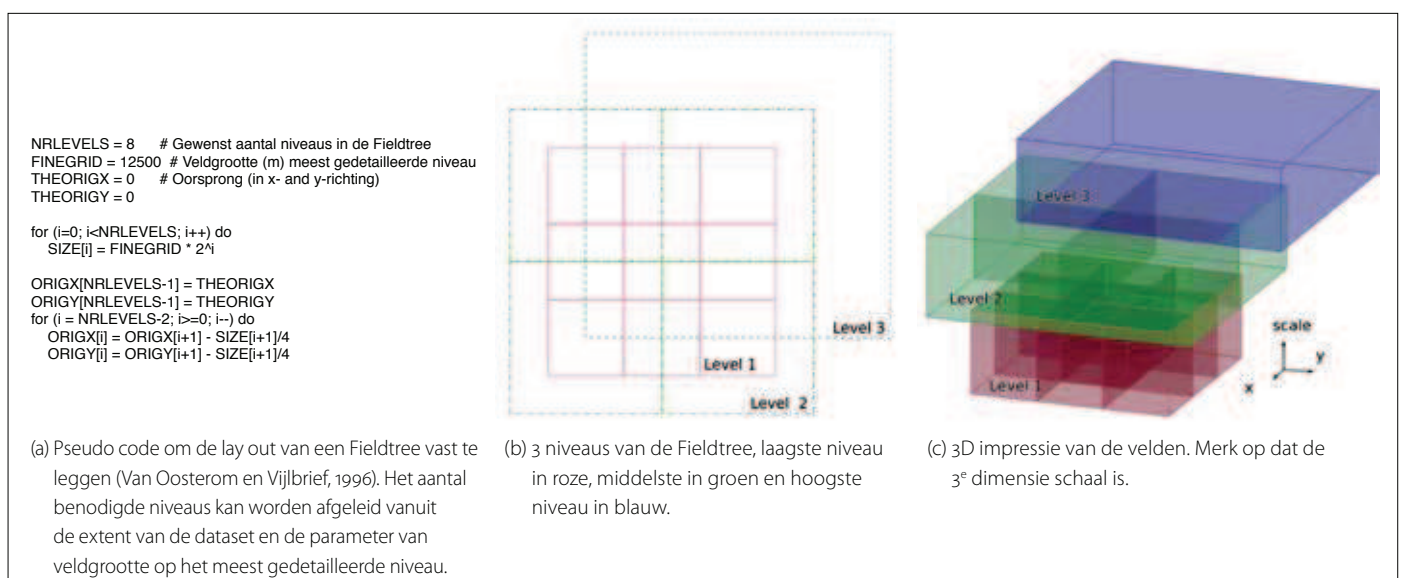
NRLEVELS = 8 # Gewenst aantal niveaus in de Fieldtree
FINEGRID = 12500 # Veldgrootte (m) meest gedetailleerde niveau
THEORIGX = 0 # Oorsprong (in x- and y-richting)
THEORIGY = 0

for (i=0; i<NRLEVELS; i++) do
SIZE[i] = FINEGRID * 2^i

ORIGX[NRLEVELS-1] = THEORIGX
ORIGY[NRLEVELS-1] = THEORIGY
for (i = NRLEVELS-2; i>=0; i--) do
ORIGX[i] = ORIGX[i+1] - SIZE[i+1]/4
ORIGY[i] = ORIGY[i+1] - SIZE[i+1]/4

Level 3
Level 1
Level 2

Level 3
Level 2
Level 1
scale
y
x

(a) Pseudo code om de lay out van een Fieldtree vast te leggen (Van Oosterom en Vijlbrief, 1996). Het aantal benodigde niveaus kan worden afgeleid vanuit de extent van de dataset en de parameter van veldgrootte op het meest gedetailleerde niveau.

(b) 3 niveaus van de Fieldtree, laagste niveau in roze, middelste in groen en hoogste niveau in blauw.

(c) 3D impressie van de velden. Merk op dat de 3$^{e}$ dimensie schaal is.